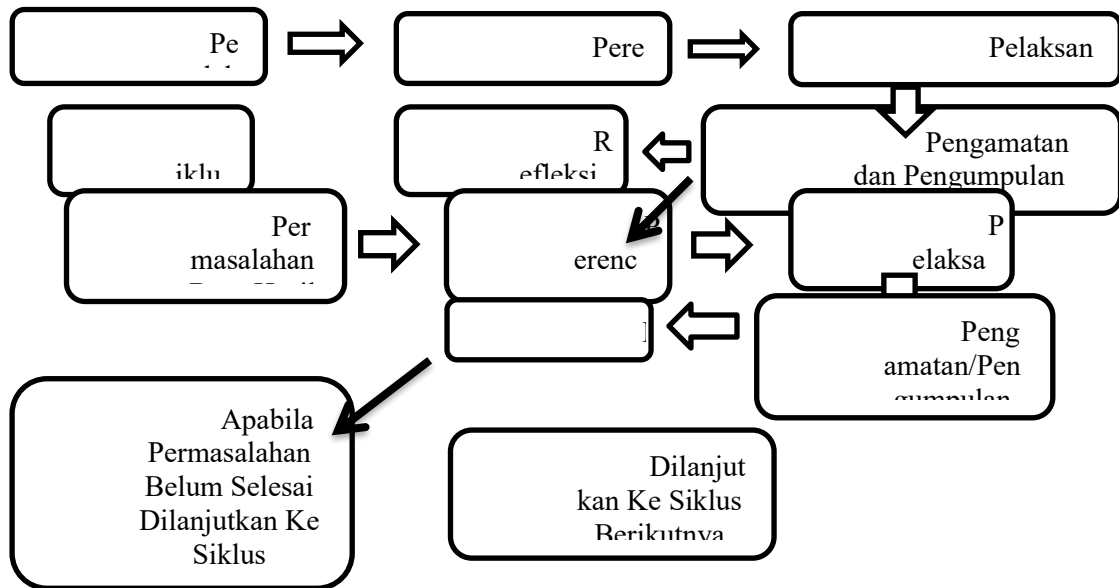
Pe

Pere

Pelaksan

iklu

R efleksi

Pengamatan dan Pengumpulan

Per masalahan

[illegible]erenc

P elaksa

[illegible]

Peng amatan/Pen gumpulan

Apabila Permasalahan Belum Selesai Dilanjutkan Ke Siklus

Dilanjut kan Ke Siklus Berikutnya